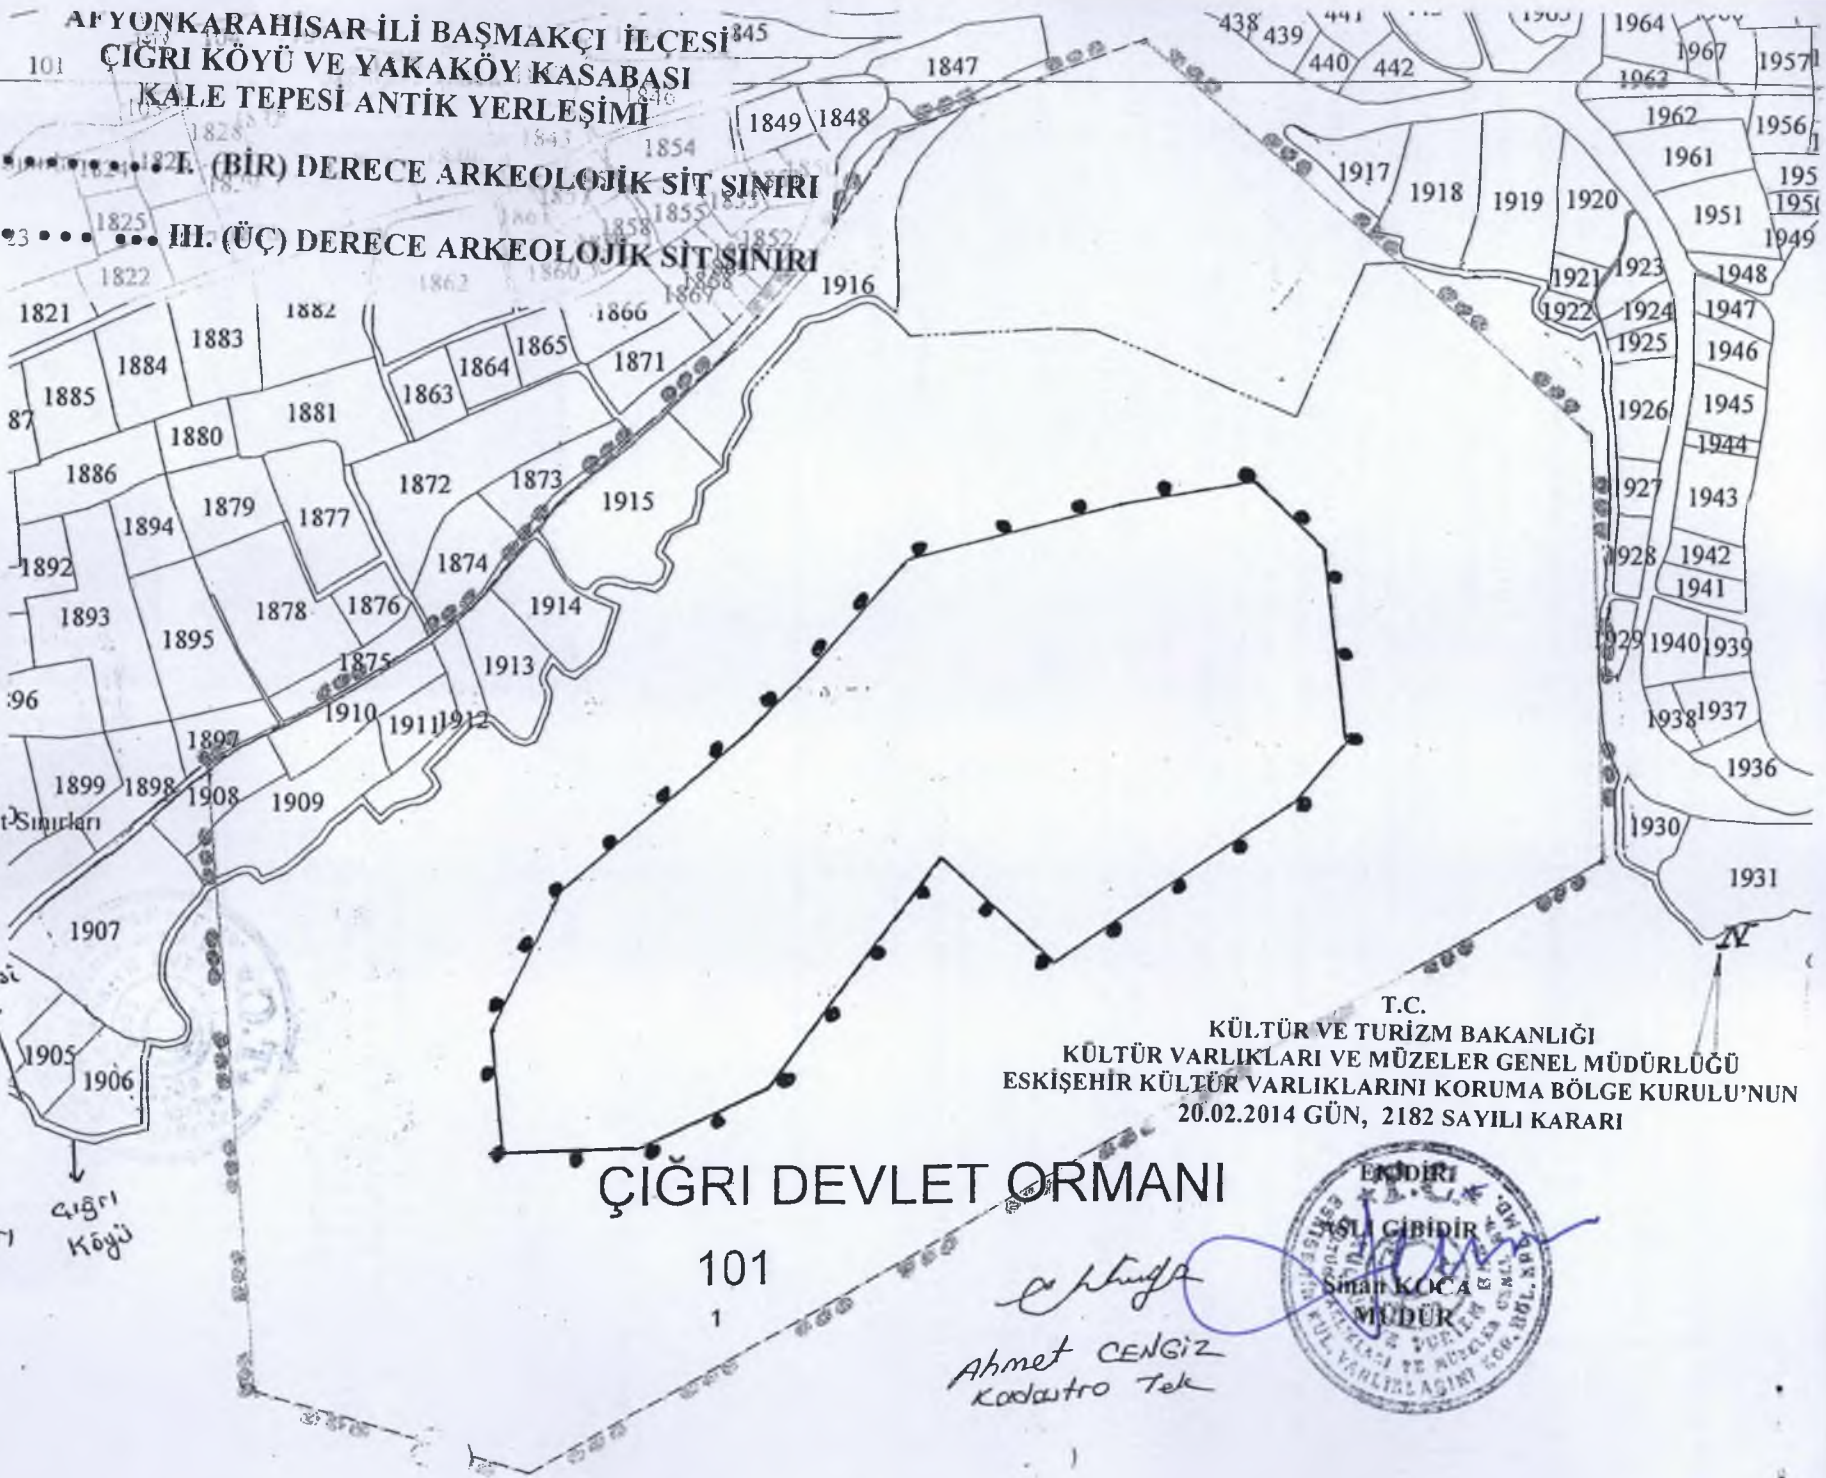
AFYONKARAHİSAR İLİ BAŞMAKÇI İLÇESİ
ÇIĞRI KÖYÜ VE YAKAKÖY KASABASI
KALE TEPESİ ANTİK YERLEŞİMİ

I. (BİR) DERECE ARKEOLOJİK SİT SINIRI

III. (ÜÇ) DERECE ARKEOLOJİK SİT SINIRI

101 1845 1847 1849 1848 1854 1855 1858 1852 1860 1862 1868 1867 1822 1825 1821 1882 1883 1884 1885 87 1880 1881 1886 1879 1894 1877 1872 1873 1915 1892 1893 1895 1878 1876 1874 1914 1875 1913 1910 1911 1912 1897 1899 1898 1908 1909 1907 1905 1906 1863 1864 1865 1866 1871 1916

438 439 440 441 442 1964 1967 1957 1963 1962 1956 1961 195 1951 1949 1917 1918 1919 1920 1921 1923 1922 1924 1948 1947 1925 1946 1926 1945 1944 1927 1943 1928 1942 1941 1929 1940 1939 1938 1937 1936 1930 1931

Sit Sınırları

N

T.C.
KÜLTÜR VE TURİZM BAKANLIĞI
KÜLTÜR VARLIKLARI VE MÜZELER GENEL MÜDÜRLÜĞÜ
ESKİŞEHİR KÜLTÜR VARLIKLARINI KORUMA BÖLGE KURULU'NUN
20.02.2014 GÜN, 2182 SAYILI KARARI

ÇIĞRI DEVLET ORMANI
101
1

Çığrı Köyü

Ahmet CENGİZ
Kadastro Tek

EKİDİR
ASLI GİBİDİR
Sinan KOCA
MÜDÜR